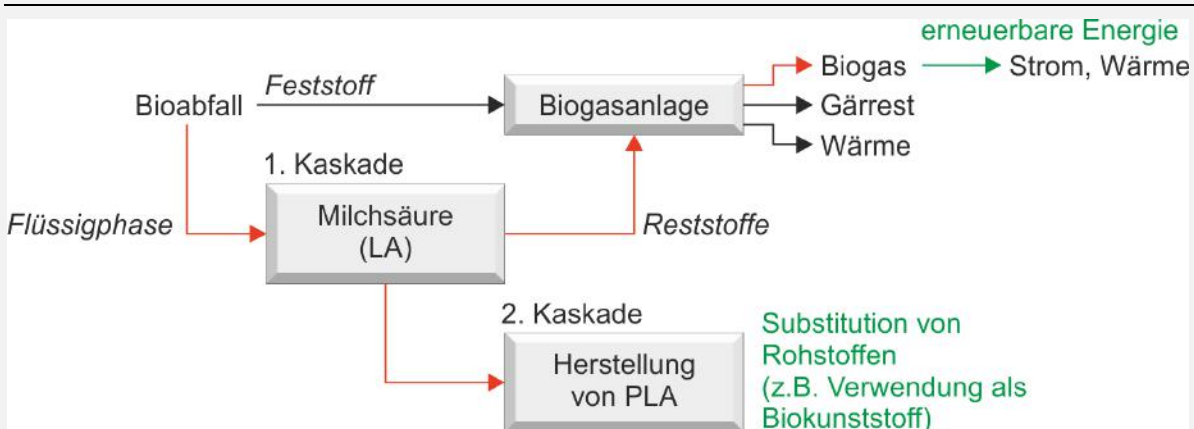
erneuerbare Energie

Feststoff

Bioabfall

Biogasanlage

Biogas

Strom, Wärme

Gärrest

Wärme

1. Kaskade

Flüssigphase

Milchsäure (LA)

Reststoffe

2. Kaskade

Herstellung von PLA

Substitution von Rohstoffen (z.B. Verwendung als Biokunststoff)